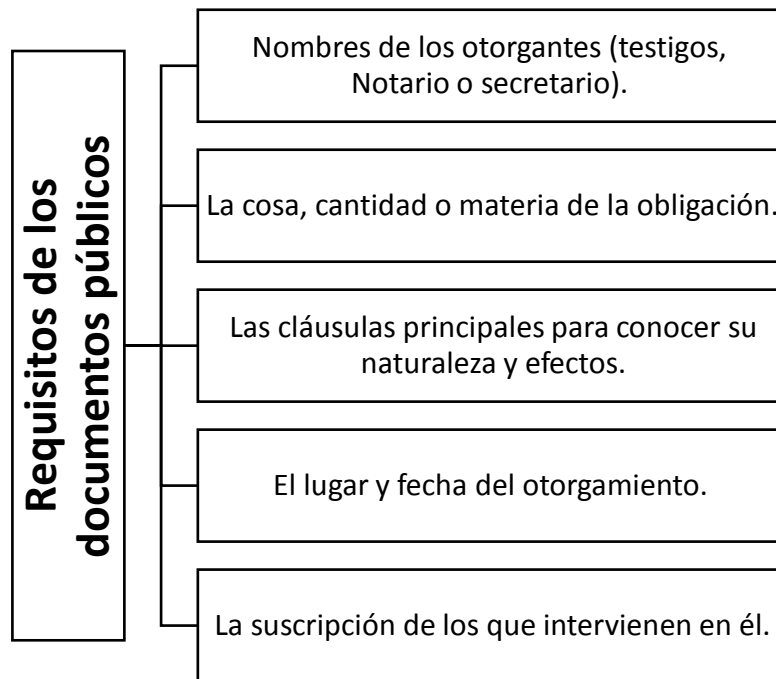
Requisitos de los documentos públicos

Nombres de los otorgantes (testigos, Notario o secretario).

La cosa, cantidad o materia de la obligación.

Las cláusulas principales para conocer su naturaleza y efectos.

El lugar y fecha del otorgamiento.

La suscripción de los que intervienen en él.